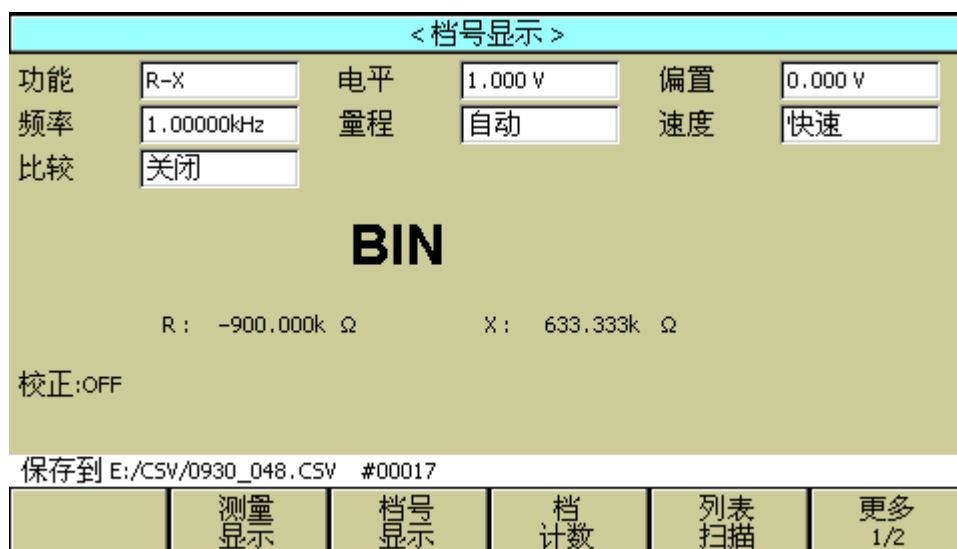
< 档号显示 >

功能 R-X 电平 1.000 V 偏置 0.000 V
频率 1.00000kHz 量程 自动 速度 快速
比较 关闭

BIN

R : -900.000k Ω X : 633.333k Ω

校正:OFF

保存到 E:/CSV/0930_048.CSV #00017

测量显示
档号显示
档计数
列表扫描
更多 1/2